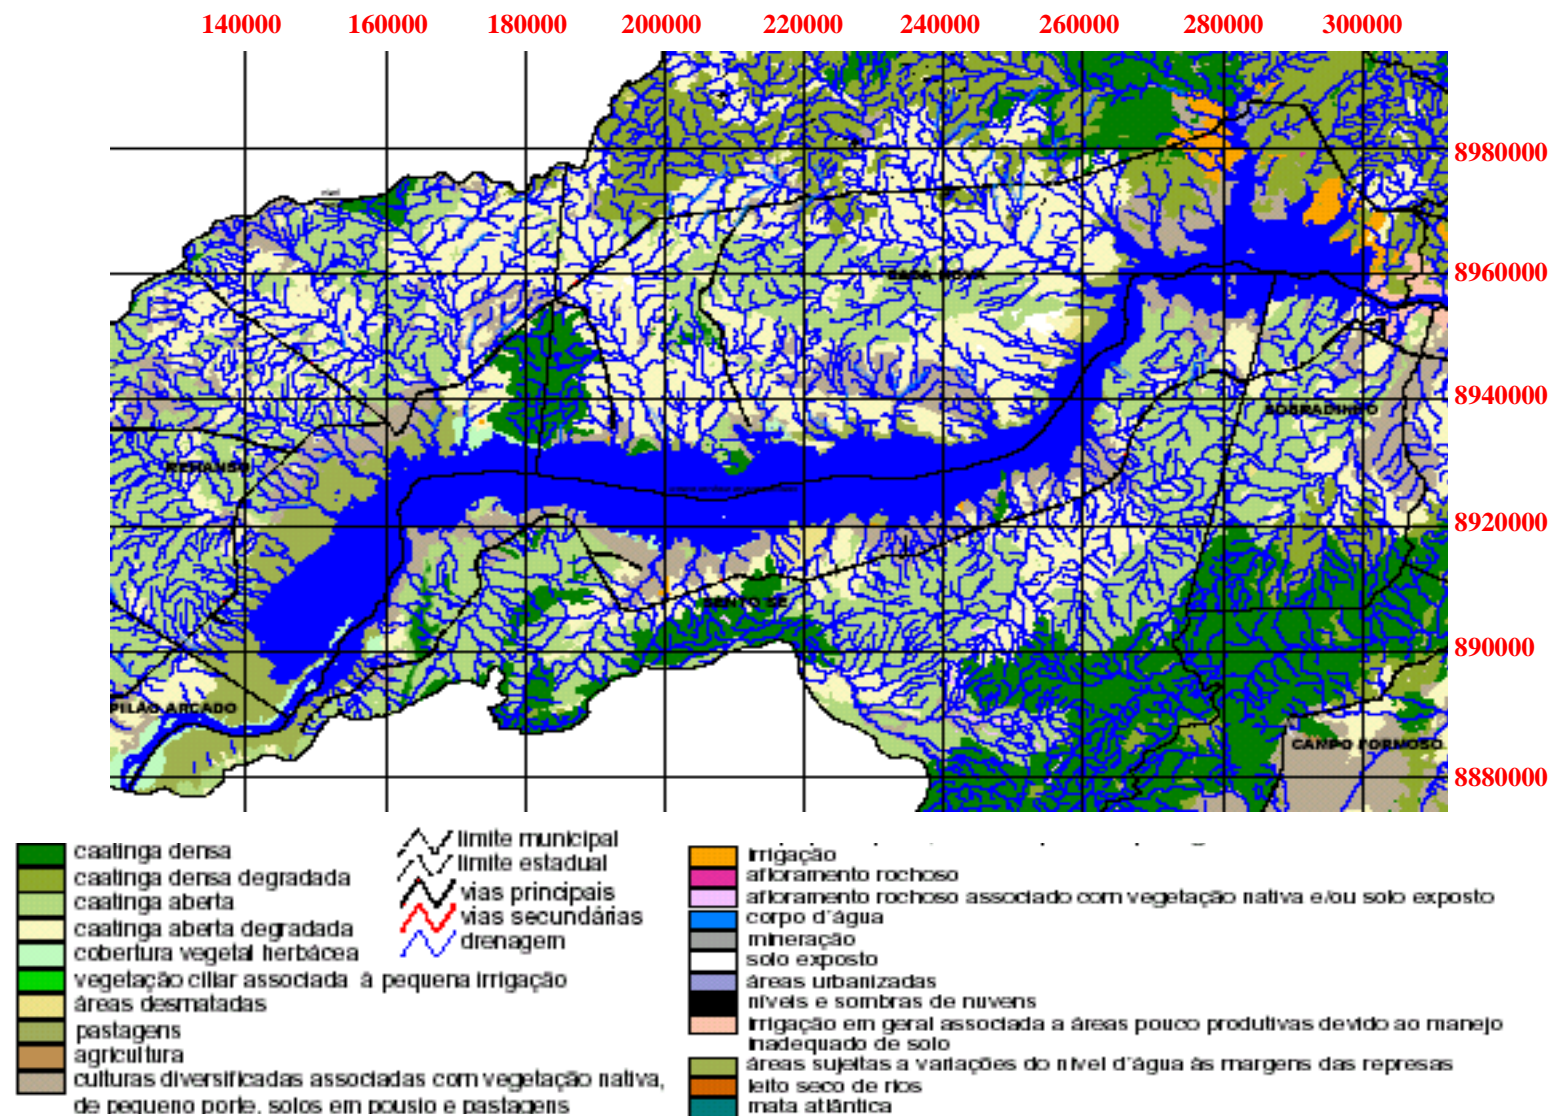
140000 160000 180000 200000 220000 240000 260000 280000 300000

8980000
8960000
8940000
8920000
890000
8880000

REMANSO
SENTO SÉ
SOBRADINHO
PILÃO ARCADO
CAMPO FORMOSO
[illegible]

caatinga densa
caatinga densa degradada
caatinga aberta
caatinga aberta degradada
cobertura vegetal herbácea
vegetação ciliar associada à pequena irrigação
áreas desmatadas
pastagens
agricultura
culturas diversificadas associadas com vegetação nativa, de pequeno porte, solos em pousio e pastagens

limite municipal
limite estadual
vias principais
vias secundárias
drenagem

irrigação
afloramento rochoso
afloramento rochoso associado com vegetação nativa e/ou solo exposto
corpo d'água
mineração
solo exposto
áreas urbanizadas
níveis e sombras de nuvens
irrigação em geral associada a áreas pouco produtivas devido ao manejo inadequado de solo
áreas sujeitas a variações do nível d'água às margens das represas
leito seco de rios
mata atlântica